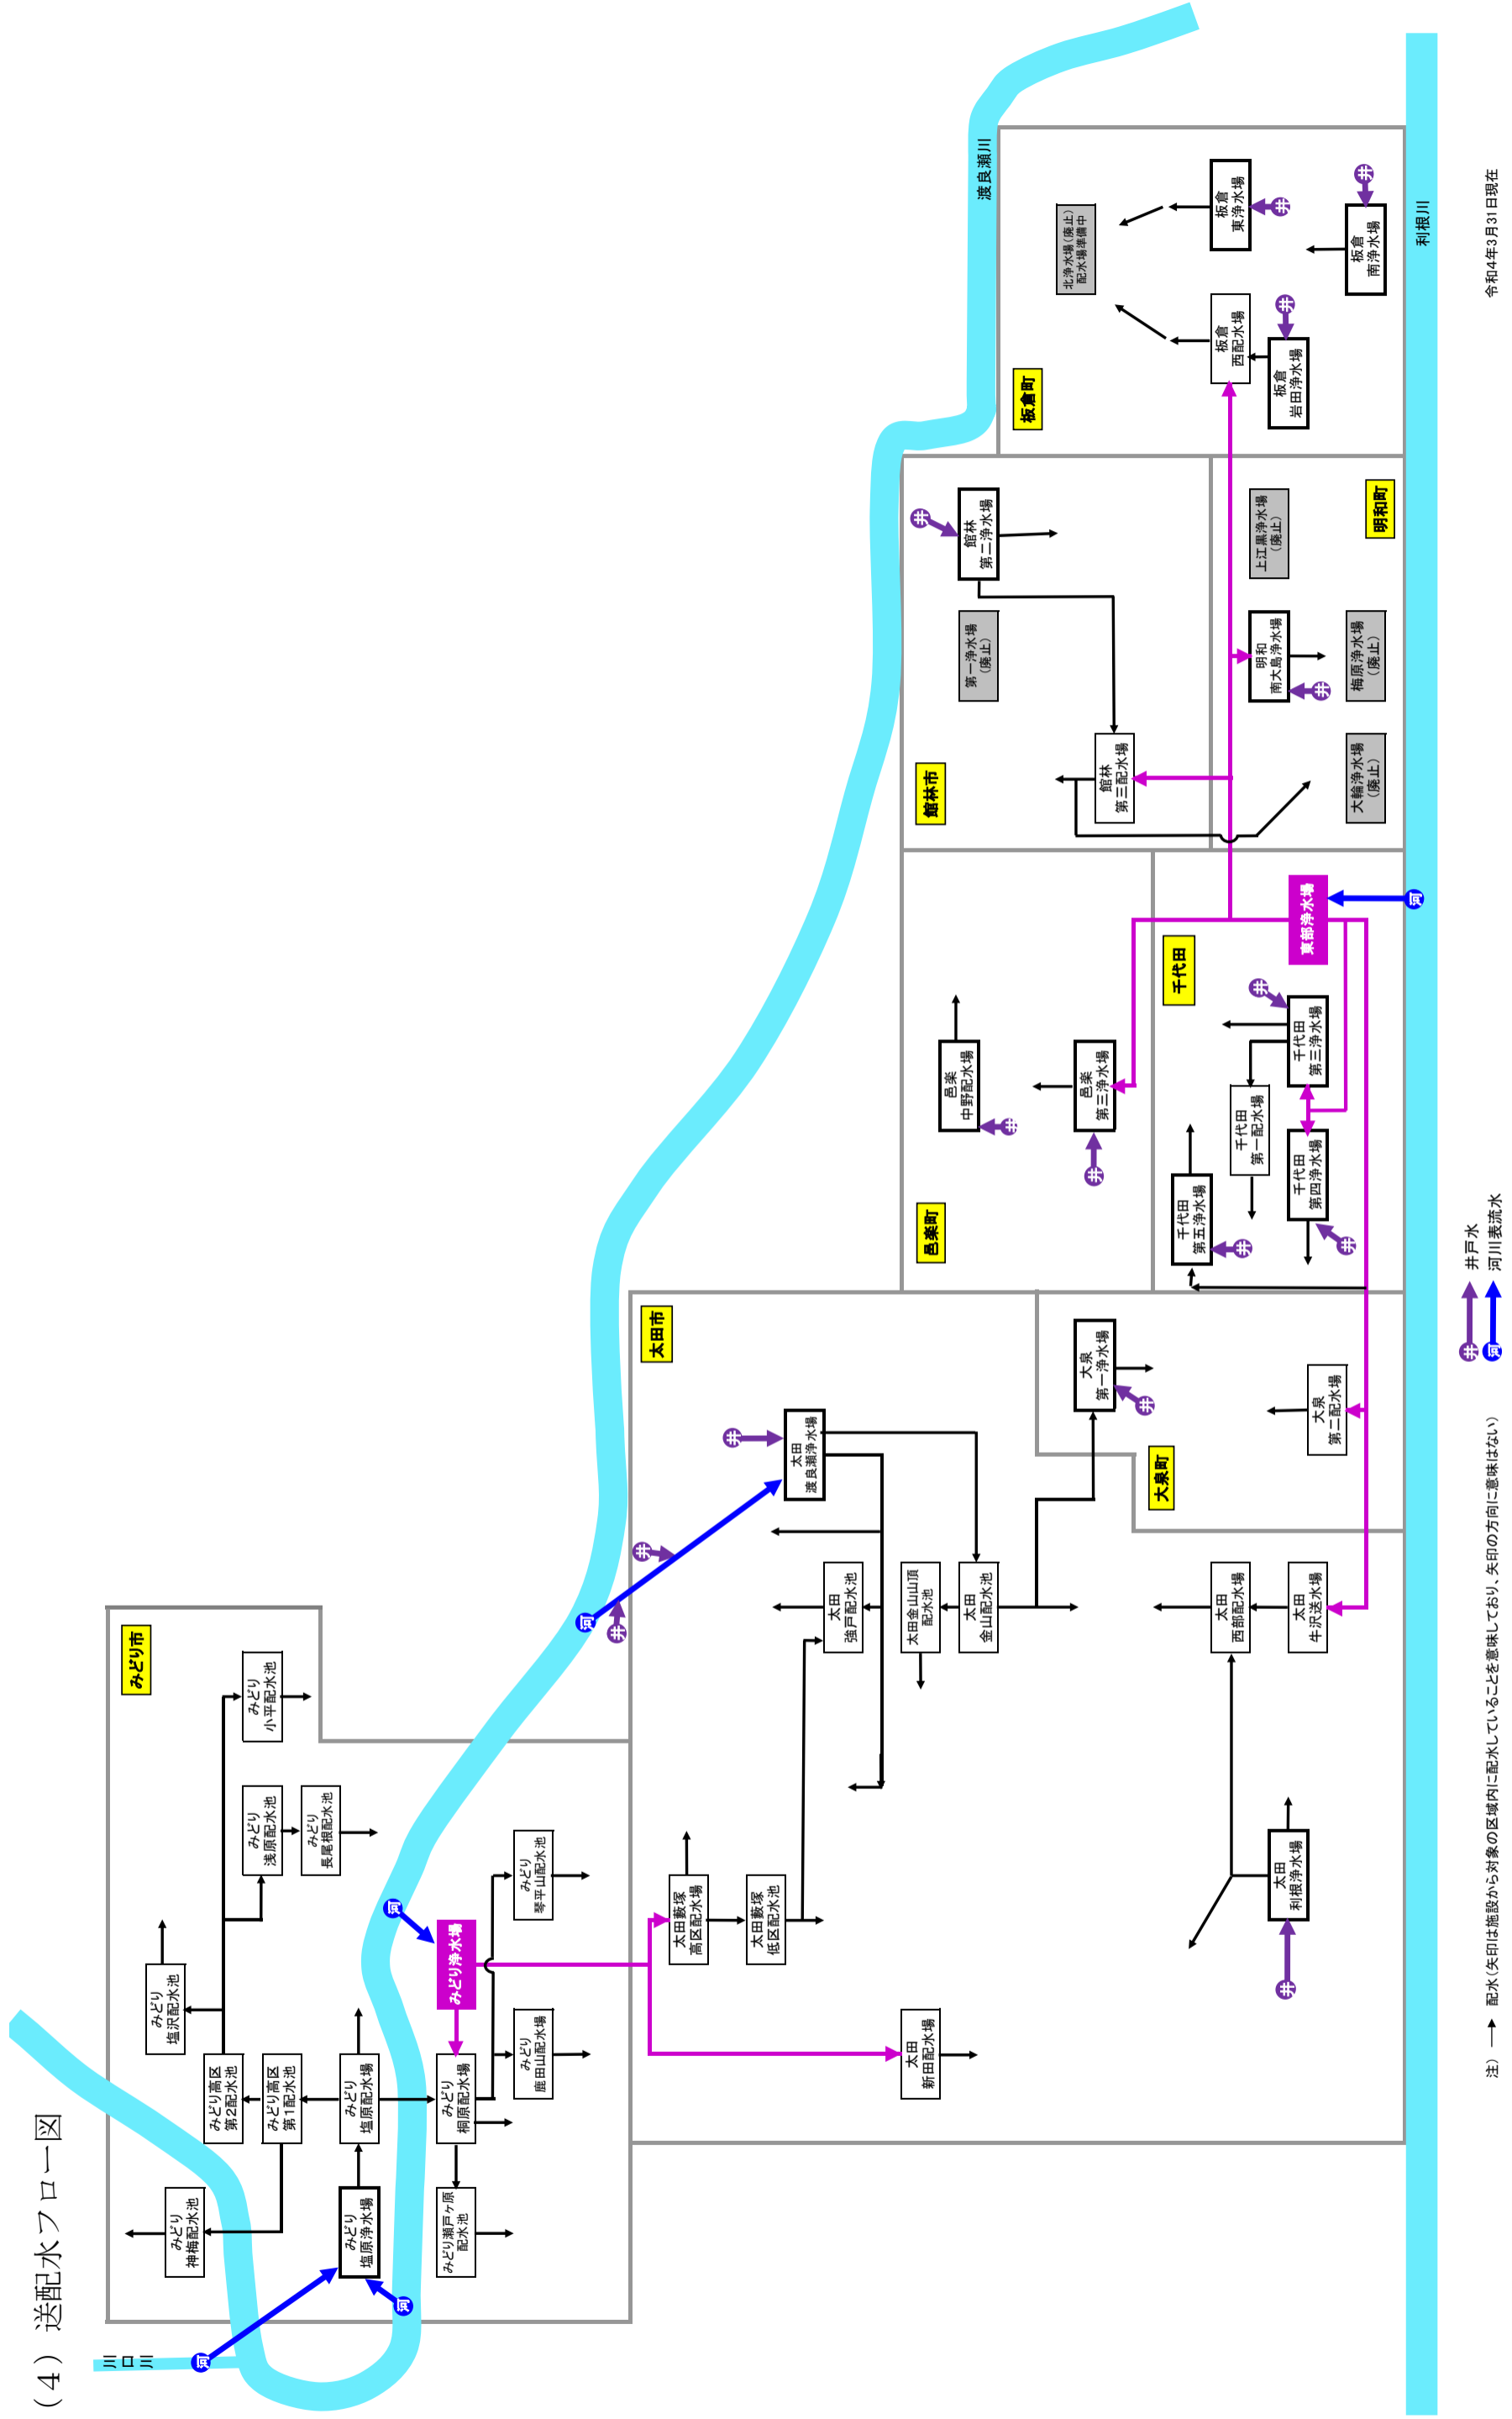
（４）送配水フロー図

令和4年3月31日現在

利根川

渡良瀬川

板倉町

板倉 東浄水場

板倉 南浄水場

北浄水場（廃止） 配水場準備中

板倉 西配水場

板倉 岩田浄水場

明和町

上江黒浄水場（廃止）

明和 南大島浄水場

梅原浄水場（廃止）

大輪浄水場（廃止）

館林市

館林 第二浄水場

第一浄水場（廃止）

館林 第三配水場

東部浄水場

千代田

千代田 第三浄水場

千代田 第一配水場

千代田 第四浄水場

千代田 第五浄水場

邑楽町

邑楽 中野配水場

邑楽 第三浄水場

太田市

大泉町

大泉 第一浄水場

大泉 第二配水場

太田 渡良瀬浄水場

太田 強戸配水池

太田金山山頂 配水池

太田 金山配水池

太田 西部配水場

太田 牛沢浄水場

太田 利根浄水場

太田藪塚 高区配水場

太田藪塚 低区配水池

太田 新田配水場

みどり市

みどり 小平配水池

みどり 浅原配水池

みどり 長尾根配水池

みどり 塩沢配水池

みどり高区 第2配水池

みどり高区 第1配水池

みどり 塩原配水場

みどり 神梅配水池

みどり 塩原浄水場

みどり浄水場

みどり 桐原配水場

みどり 琴平山配水池

みどり 鹿田山配水場

みどり瀬戸ヶ原 配水池

小中川

井 井戸水

河 河川表流水

注） → 配水（矢印は施設から対象の区域内に配水していることを意味しており、矢印の方向に意味はない）